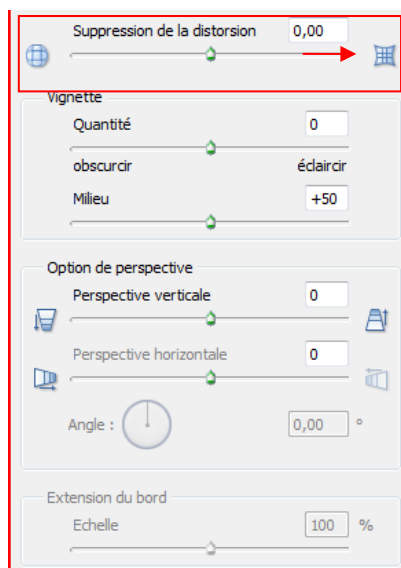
Suppression de la distorsion 0,00

Vignette

Quantité 0

obscurcir éclaircir

Milieu +50

Option de perspective

Perspective verticale 0

Perspective horizontale 0

Angle : 0,00 °

Extension du bord

Echelle 100 %